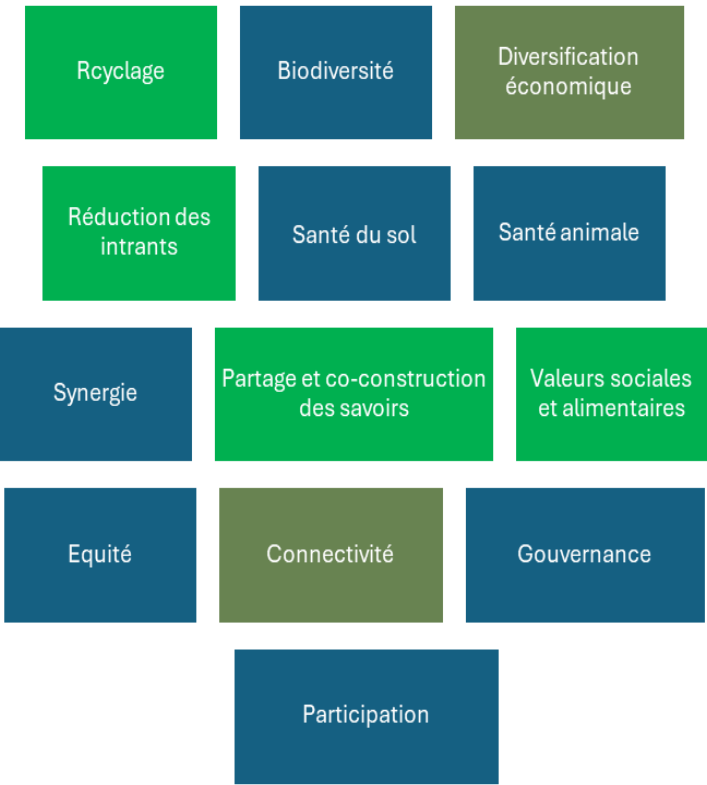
Rcyclage

Biodiversité

Diversification économique

Réduction des intrants

Santé du sol

Santé animale

Synergie

Partage et co-construction des savoirs

Valeurs sociales et alimentaires

Equité

Connectivité

Gouvernance

Participation